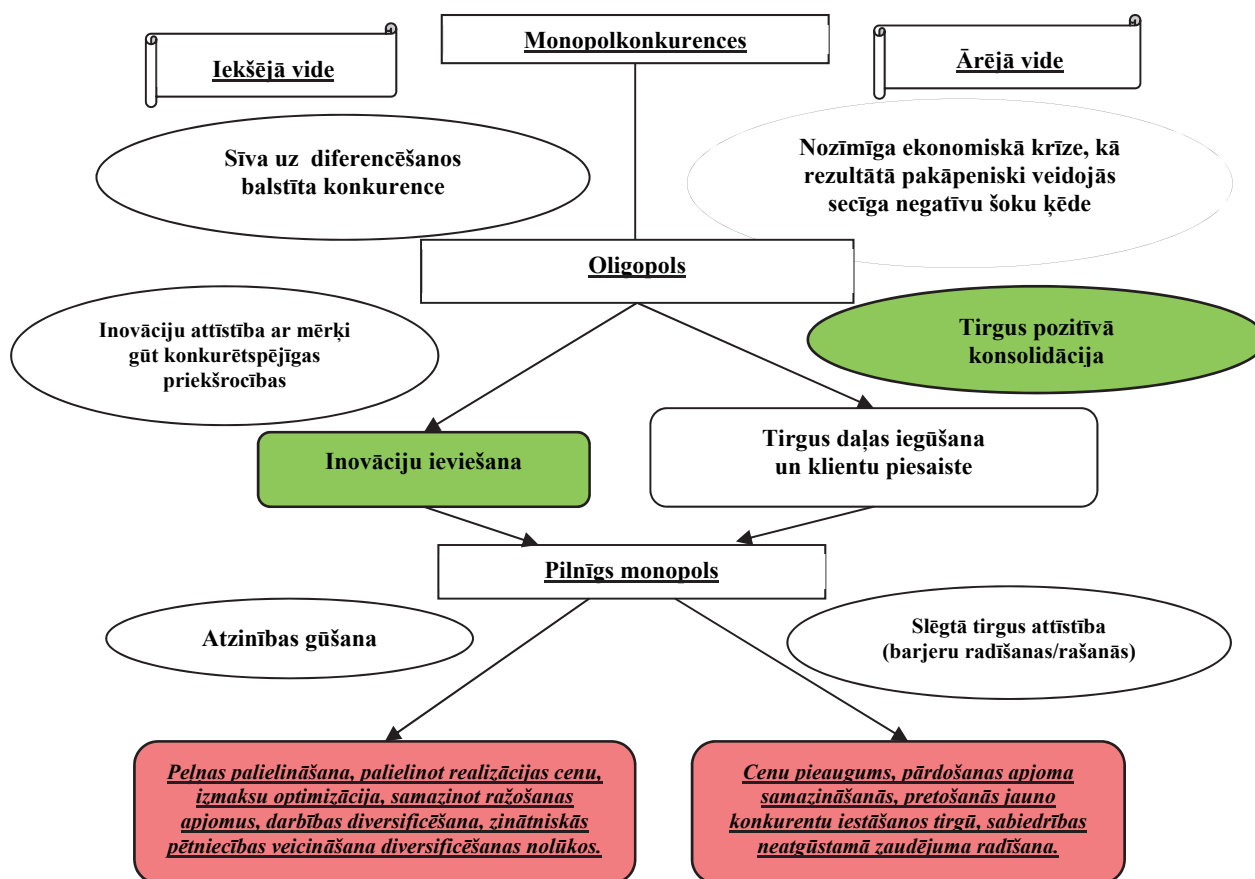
Iekšējā vide

Monopolkonkurences

Ārējā vide

Sīva uz diferencēšanos balstīta konkurence

Nozīmīga ekonomiskā krīze, kā rezultātā pakāpeniski veidojās secīga negatīvu šoku ķēde

Oligopols

Inovāciju attīstība ar mērķi gūt konkurētspējīgas priekšrocības

Tirgus pozitīvā konsolidācija

Inovāciju ieviešana

Tirgus daļas iegūšana un klientu piesaiste

Pilnīgs monopols

Atzinības gūšana

Slēgtā tirgus attīstība (barjeru radīšanas/rašanās)

Peļnas palielināšana, palielinot realizācijas cenu, izmaksu optimizācija, samazinot ražošanas apjomus, darbības diversificēšana, zinātniskās pētniecības veicināšana diversificēšanas nolūkos.

Cenu pieaugums, pārdošanas apjoma samazināšanās, pretošanās jauno konkurentu iestāšanos tirgū, sabiedrības neatgūstamā zaudējuma radīšana.